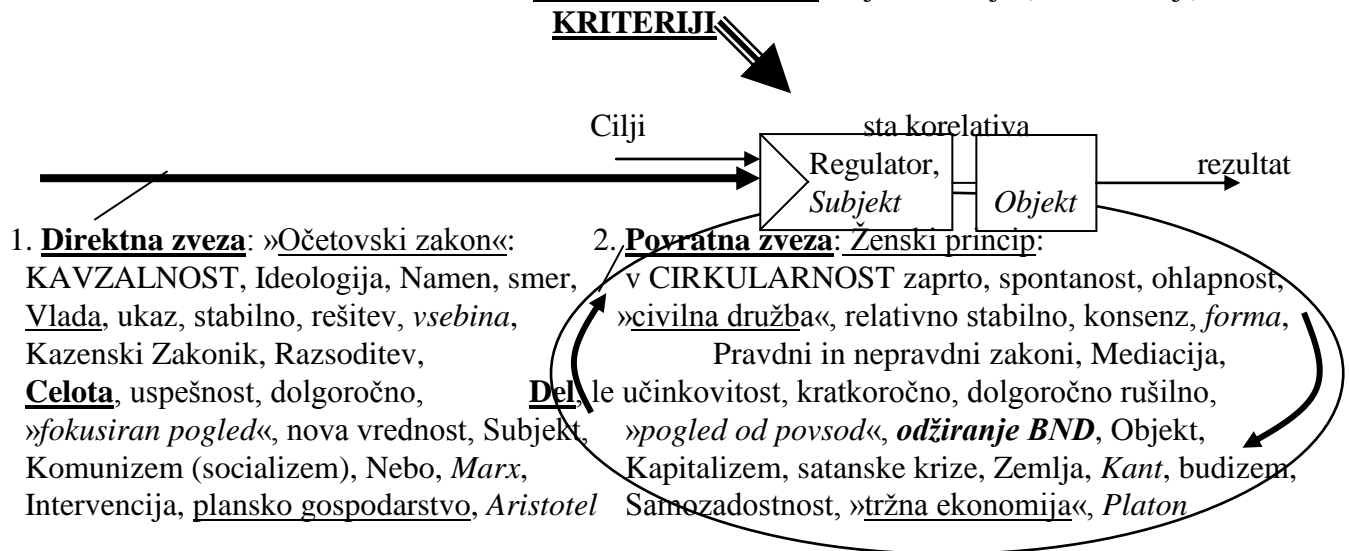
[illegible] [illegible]

KRITERIJI

Cilji

sta korelativa

Regulator, *Subjekt*

*Objekt*

rezultat

1. **Direktna zveza**: »Očetovski zakon«: KAVZALNOST, Ideologija, Namen, smer, Vlada, ukaz, stabilno, rešitev, *vsebina*, Kazenski Zakonik, Razsoditev, **Celota**, uspešnost, dolgoročno, »*fokusiran pogled*«, nova vrednost, Subjekt, Komunizem (socializem), Nebo, *Marx*, Intervencija, plansko gospodarstvo, *Aristotel*

2. **Povratna zveza**: Ženski princip: v CIRKULARNOST zaprto, spontanost, ohlapnost, »civilna družba«, relativno stabilno, konsenz, *forma*, Pravdni in nepravdni zakoni, Mediacija, **Del**, le učinkovitost, kratkoročno, dolgoročno rušilno, »*pogled od povsod*«, ***odžiranje BND***, Objekt, Kapitalizem, satanske krize, Zemlja, *Kant*, budizem, Samozadostnost, »tržna ekonomija«, *Platon*